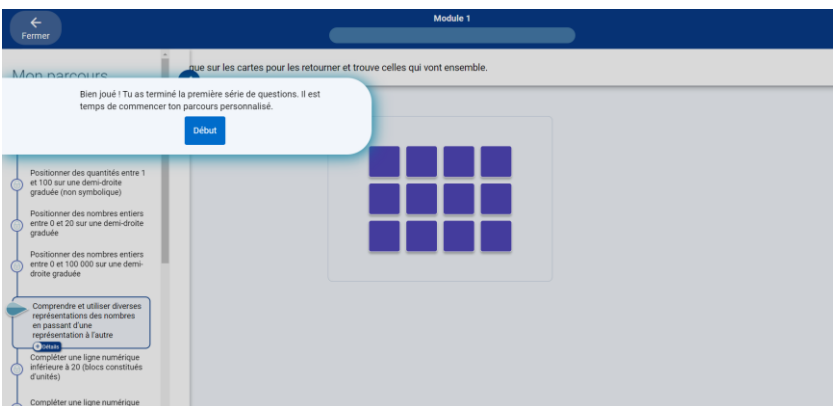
Fermer

Module 1

Mon parcours

que sur les cartes pour les retourner et trouve celles qui vont ensemble.

Bien joué ! Tu as terminé la première série de questions. Il est temps de commencer ton parcours personnalisé.

Début

Positionner des quantités entre 1 et 100 sur une demi-droite graduée (non symbolique)

Positionner des nombres entiers entre 0 et 20 sur une demi-droite graduée

Positionner des nombres entiers entre 0 et 100 000 sur une demi-droite graduée

Comprendre et utiliser diverses représentations des nombres en passant d'une représentation à l'autre

Débuts

Compléter une ligne numérique inférieure à 20 (blocs constitués d'unités)

Compléter une ligne numérique